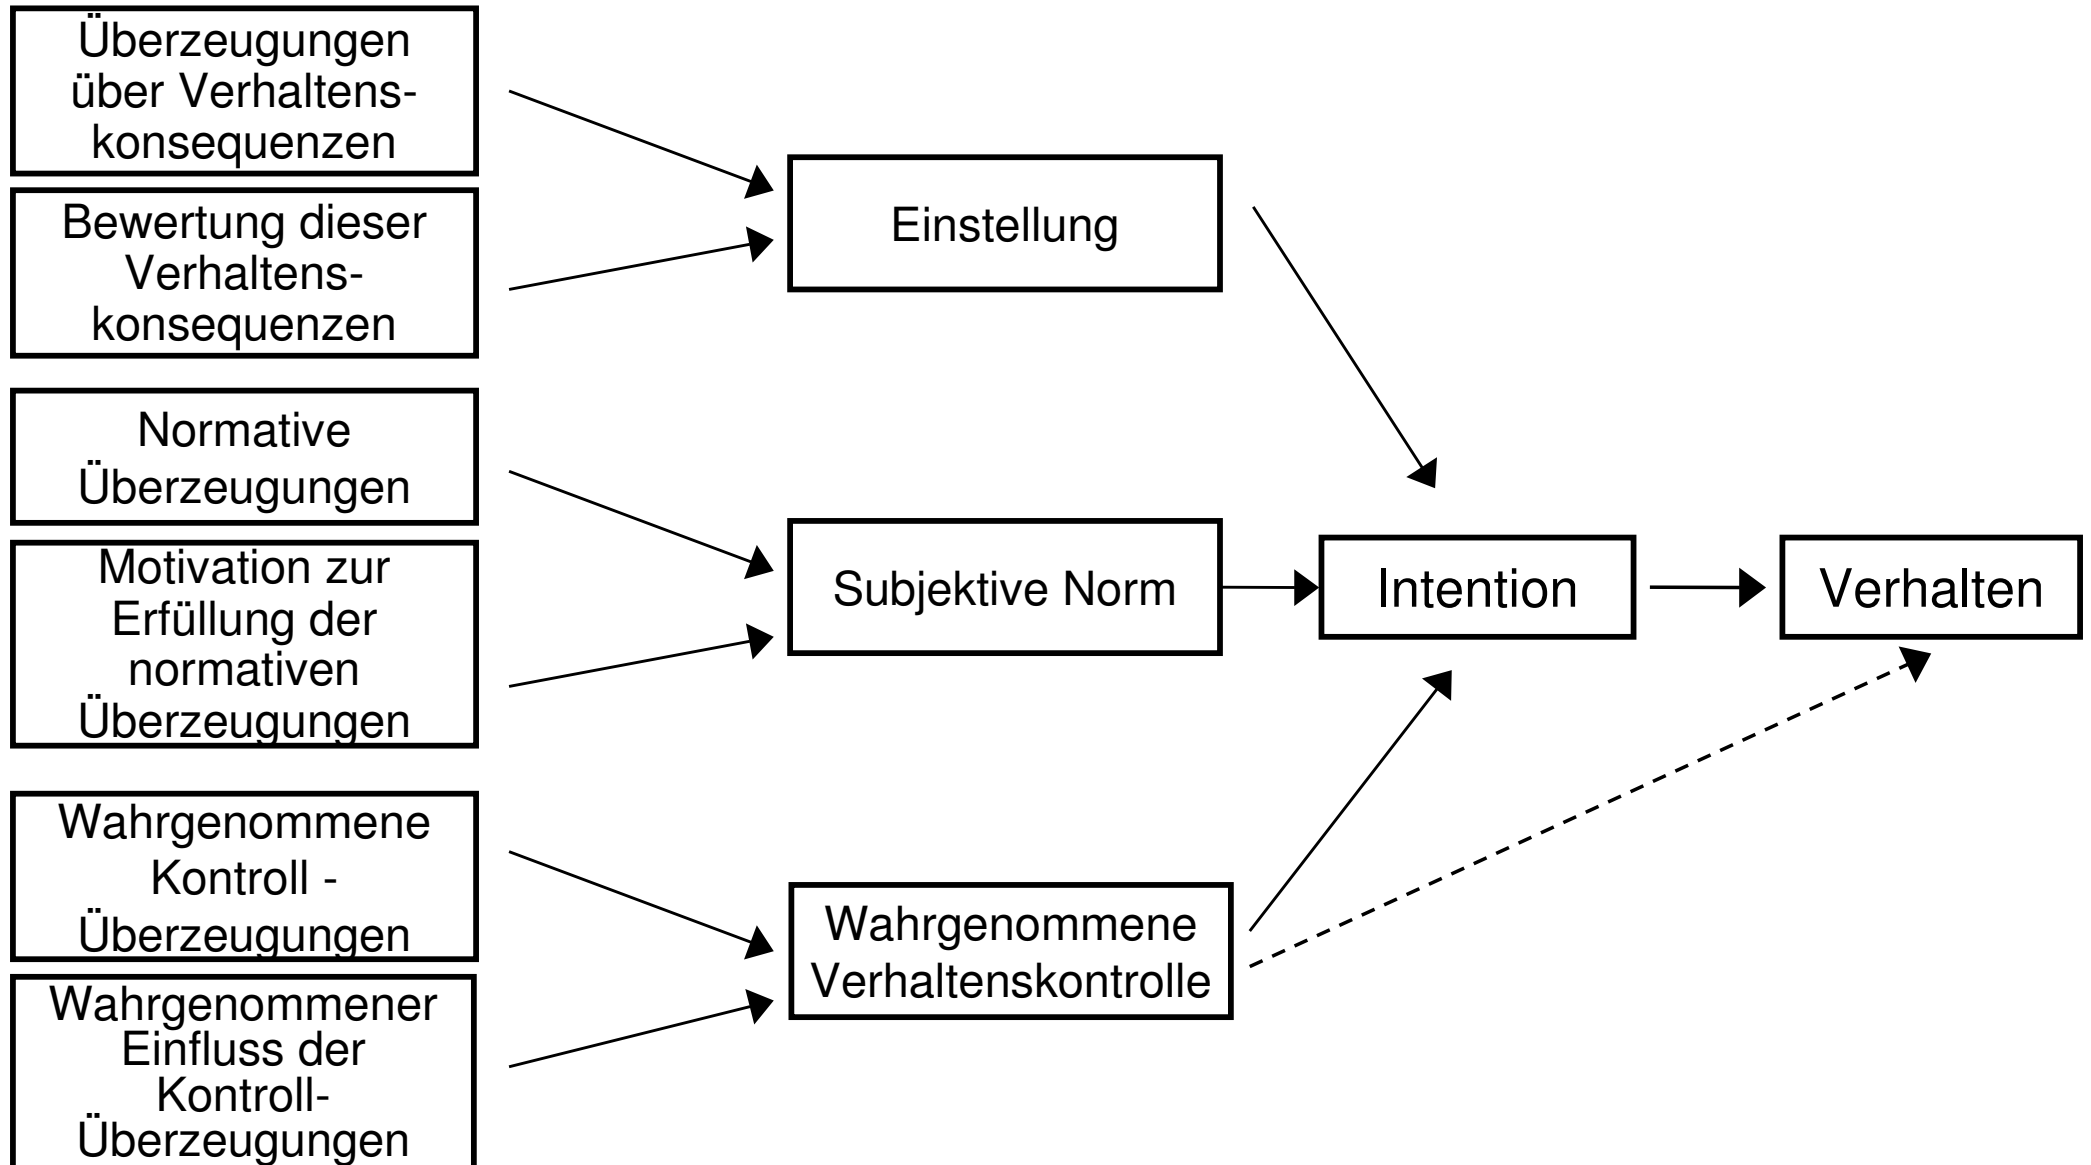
Überzeugungen über Verhaltenskonsequenzen

Bewertung dieser Verhaltenskonsequenzen

Normative Überzeugungen

Motivation zur Erfüllung der normativen Überzeugungen

Wahrgenommene Kontroll - Überzeugungen

Wahrgenommener Einfluss der Kontroll-Überzeugungen

Einstellung

Subjektive Norm

Wahrgenommene Verhaltenskontrolle

Intention

Verhalten